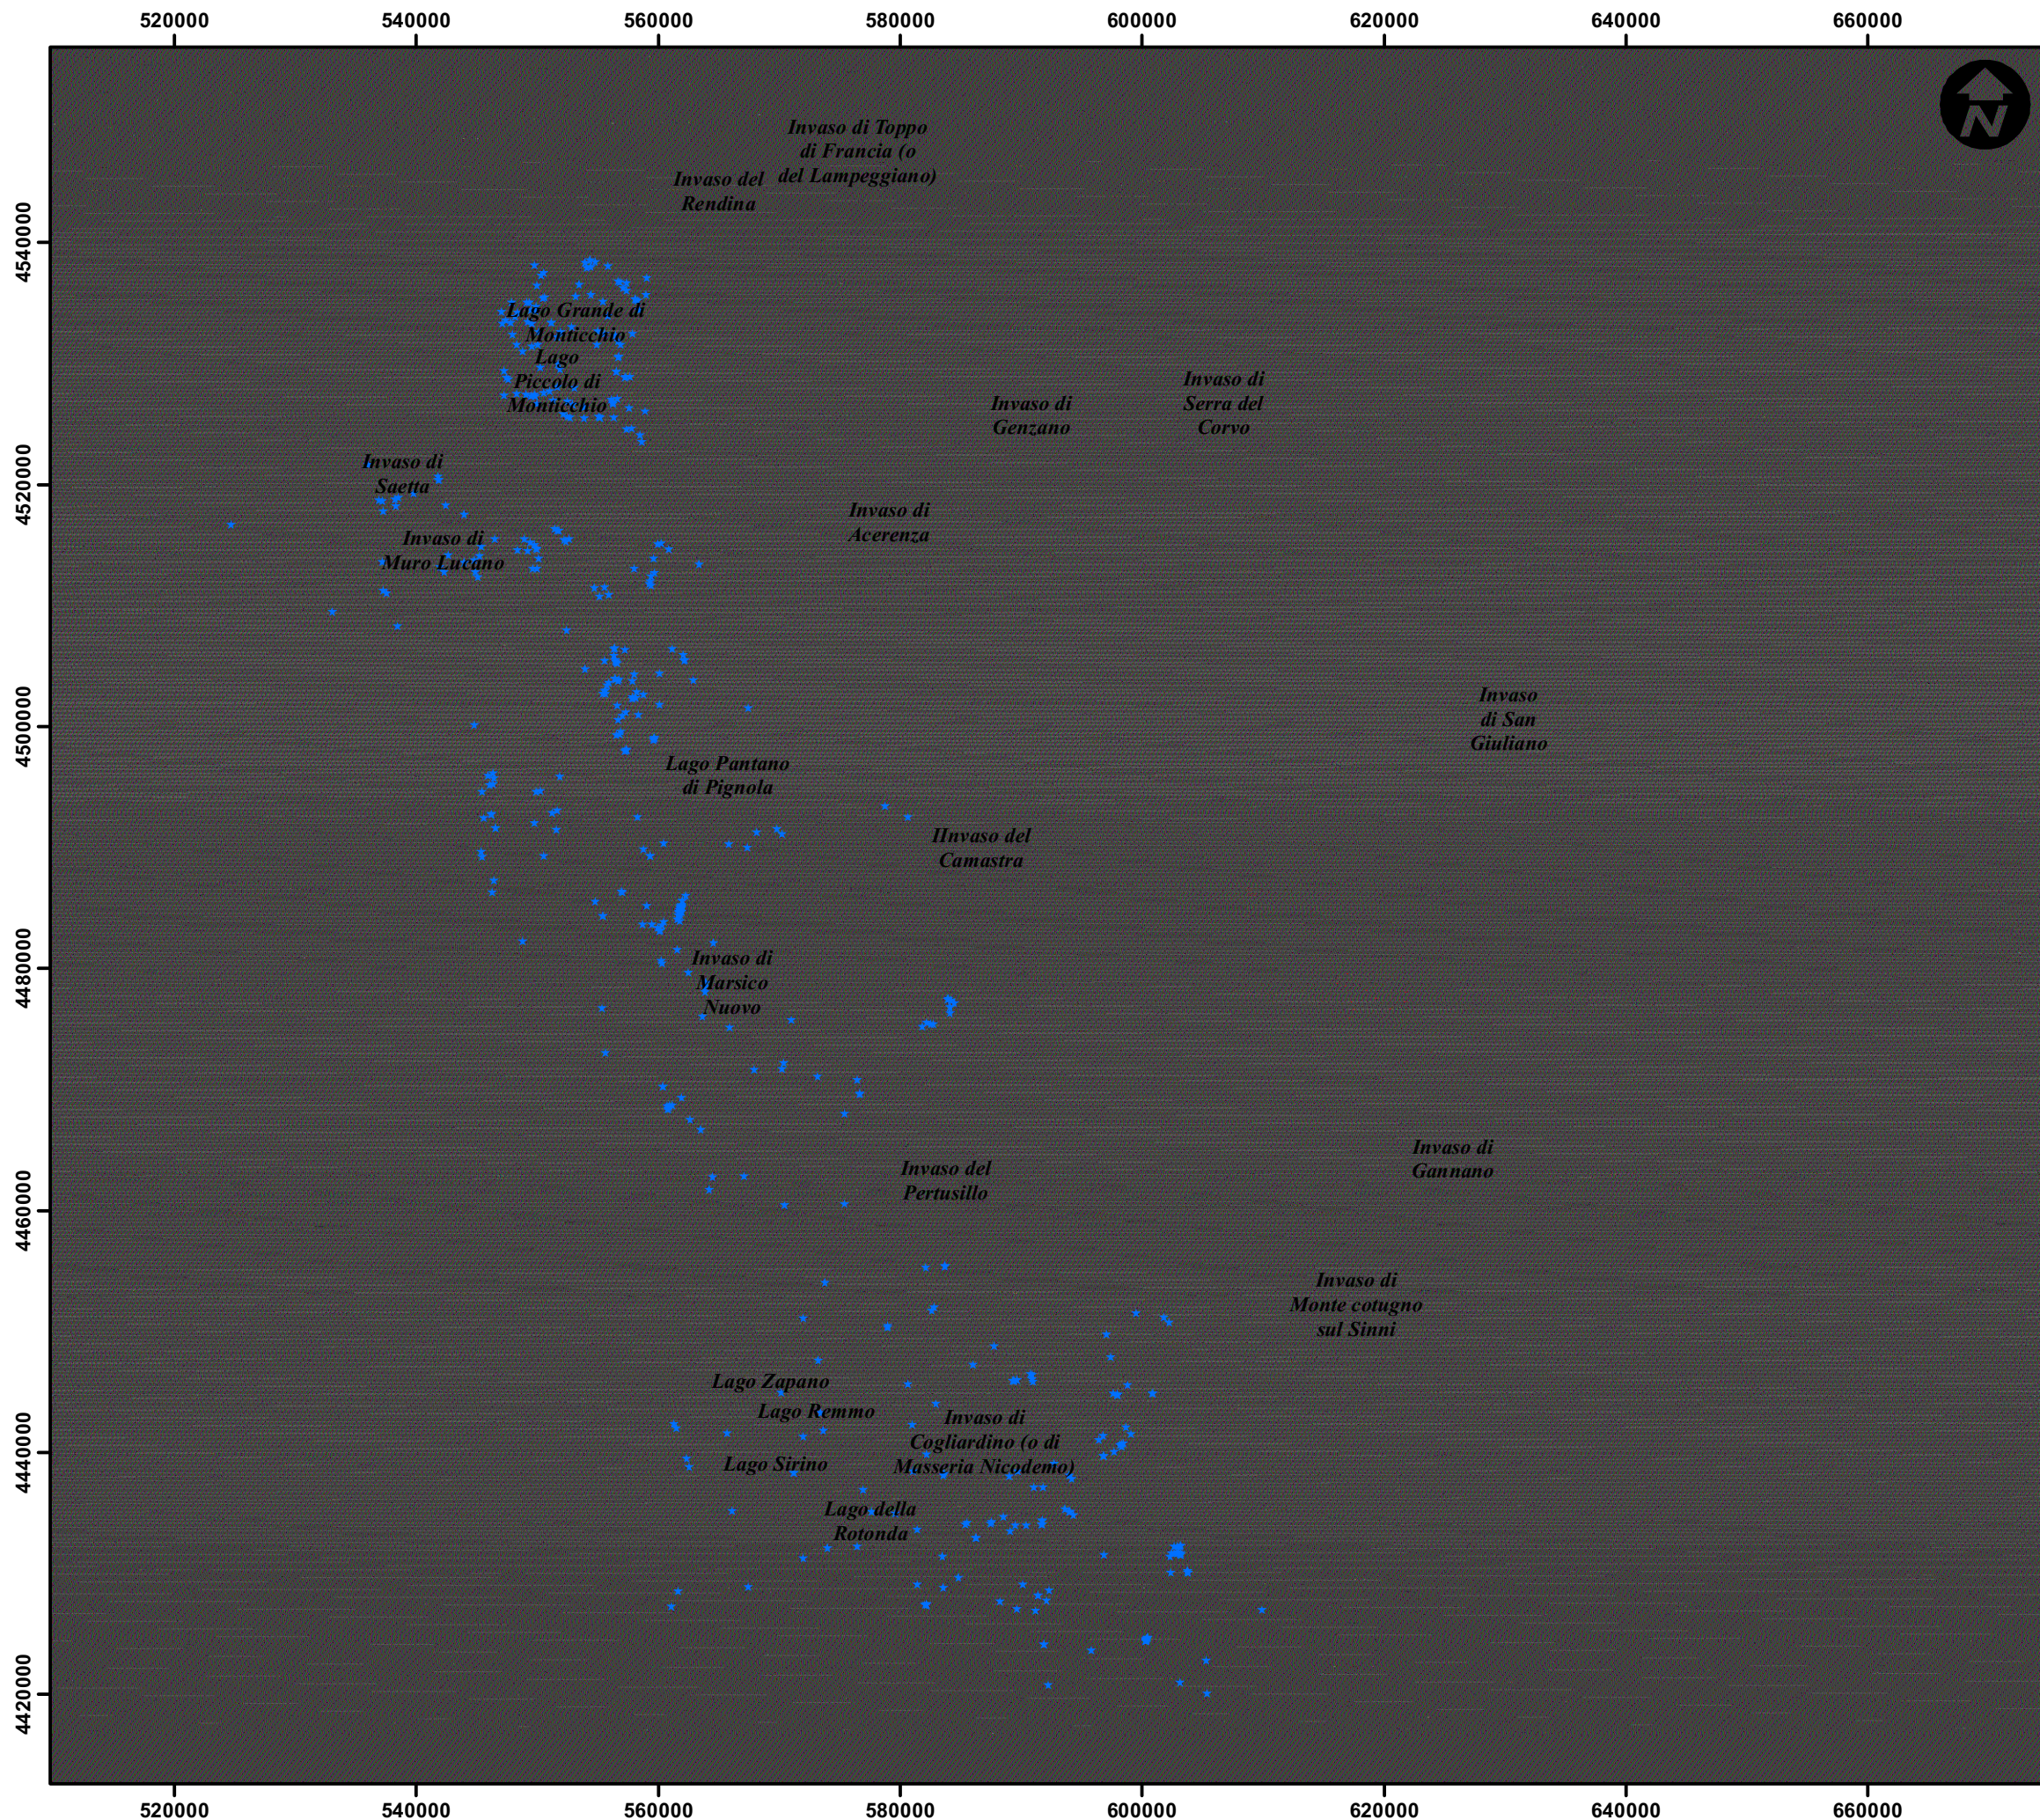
520000 540000 560000 580000 600000 620000 640000 660000

4540000
4520000
4500000
4480000
4460000
4440000
4420000

N

Invaso di Toppo di Francia (o del Lampeggiano)

Invaso del Rendina

Lago Grande di Monticchio

Lago Piccolo di Monticchio

Invaso di Genzano

Invaso di Serra del Corvo

Invaso di Saetta

Invaso di Acerenza

Invaso di Muro Lucano

Invaso di San Giuliano

Lago Pantano di Pignola

IInvaso del Camastra

Invaso di Marsico Nuovo

Invaso di Gannano

Invaso del Pertusillo

Invaso di Monte cotugno sul Sinni

Lago Zapano

Lago Remmo

Invaso di Cogliardino (o di Masseria Nicodemo)

Lago Sirino

Lago della Rotonda

520000 540000 560000 580000 600000 620000 640000 660000